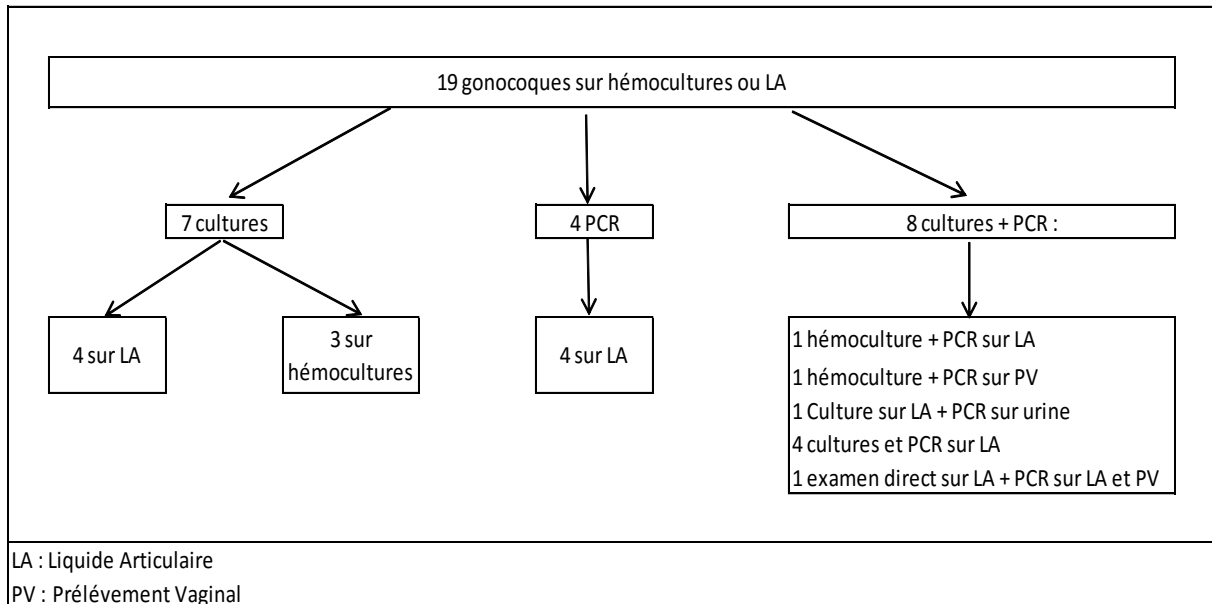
19 gonocoques sur hémocultures ou LA

7 cultures

4 PCR

8 cultures + PCR :

4 sur LA

3 sur hémocultures

4 sur LA

1 hémoculture + PCR sur LA
1 hémoculture + PCR sur PV
1 Culture sur LA + PCR sur urine
4 cultures et PCR sur LA
1 examen direct sur LA + PCR sur LA et PV

LA : Liquide Articulaire
PV : Prélévement Vaginal